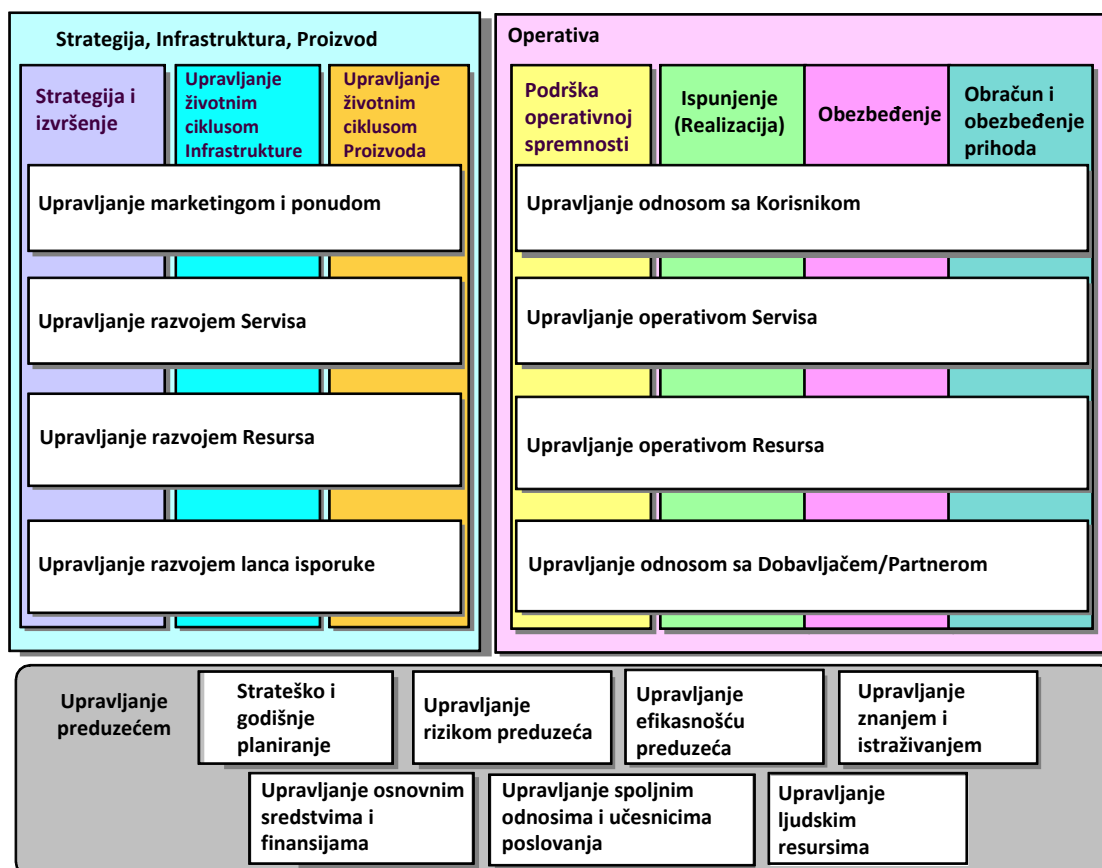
Strategija, Infrastruktura, Proizvod

Strategija i izvršenje

Upravljanje životnim ciklusom Infrastrukture

Upravljanje životnim ciklusom Proizvoda

Upravljanje marketingom i ponudom

Upravljanje razvojem Servisa

Upravljanje razvojem Resursa

Upravljanje razvojem lanca isporuke

Operativa

Podrška operativnoj spremnosti

Ispunjenje (Realizacija)

Obezbeđenje

Obračun i obezbeđenje prihoda

Upravljanje odnosom sa Korisnikom

Upravljanje operativom Servisa

Upravljanje operativom Resursa

Upravljanje odnosom sa Dobavljačem/Partnerom

Upravljanje preduzećem

Strateško i godišnje planiranje

Upravljanje rizikom preduzeća

Upravljanje efikasnošću preduzeća

Upravljanje znanjem i istraživanjem

Upravljanje osnovnim sredstvima i finansijama

Upravljanje spoljnim odnosima i učesnicima poslovanja

Upravljanje ljudskim resursima